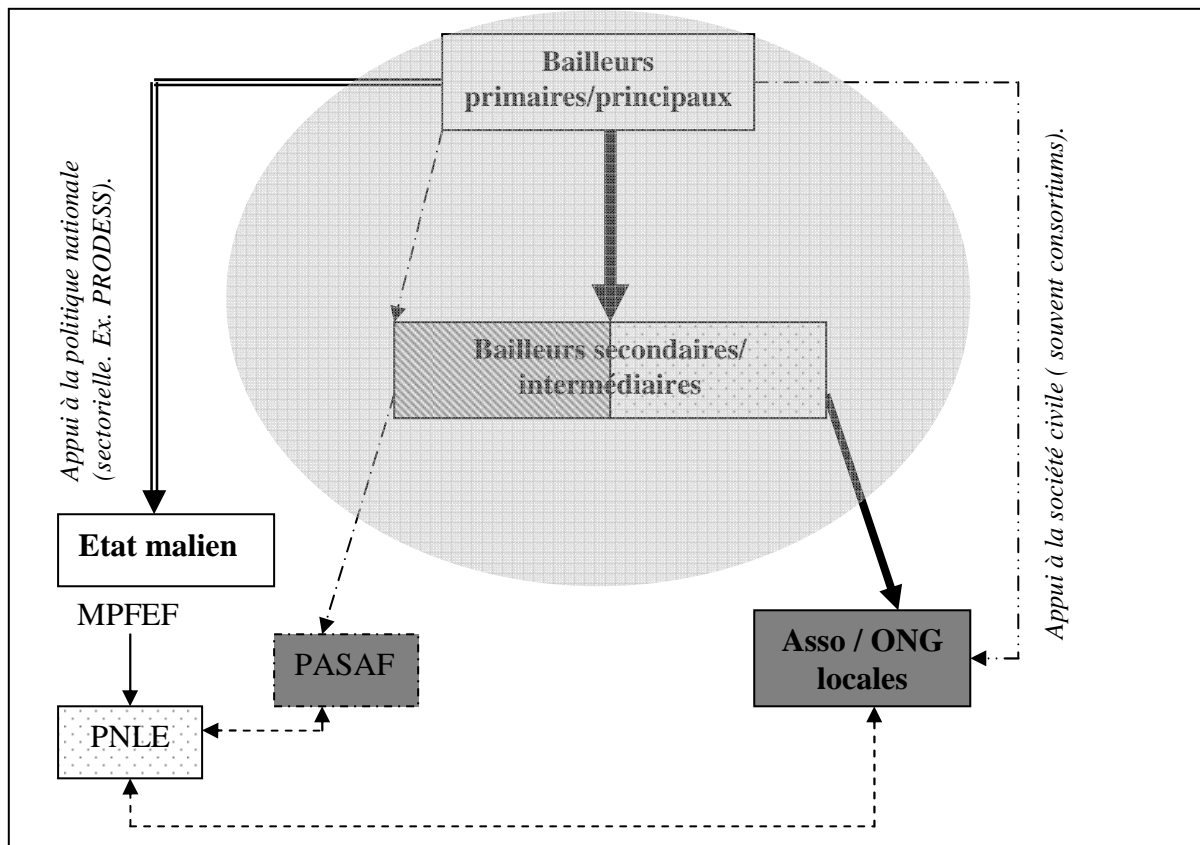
Bailleurs primaires/principaux

Appui à la politique nationale (sectorielle. Ex. PRODESS).

Appui à la société civile ( souvent consortiums).

Bailleurs secondaires/ intermédiaires

Etat malien

MPFEF

PASAF

Asso / ONG locales

PNLE